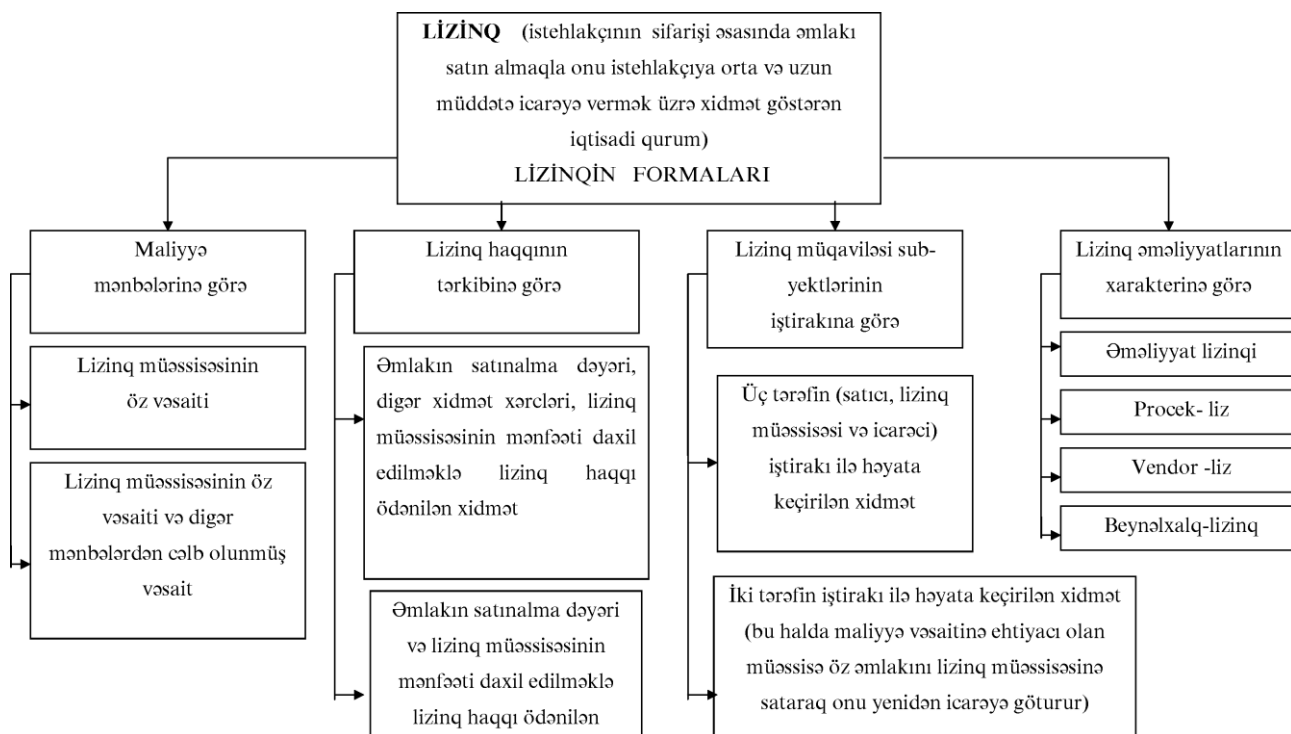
LİZİNQ (istehlakçının sifarişi əsasında əmlakı satın almaqla onu istehlakçıya orta və uzun müddətə icarəyə vermək üzrə xidmət göstərən iqtisadi qurum)
LİZİNQİN FORMALARI

Maliyyə mənbələrinə görə

Lizinq müəssisəsinin öz vəsaiti

Lizinq müəssisəsinin öz vəsaiti və digər mənbələrdən cəlb olunmuş vəsait

Lizinq haqqının tərkibinə görə

Əmlakın satınalma dəyəri, digər xidmət xərcləri, lizinq müəssisəsinin mənfəəti daxil edilməklə lizinq haqqı ödənilən xidmət

Əmlakın satınalma dəyəri və lizinq müəssisəsinin mənfəəti daxil edilməklə lizinq haqqı ödənilən

Lizinq müqaviləsi subyektlərinin iştirakına görə

Üç tərəfin (satıcı, lizinq müəssisəsi və icarəçi) iştirakı ilə həyata keçirilən xidmət

İki tərəfin iştirakı ilə həyata keçirilən xidmət (bu halda maliyyə vəsaitinə ehtiyacı olan müəssisə öz əmlakını lizinq müəssisəsinə sataraq onu yenidən icarəyə götürur)

Lizinq əməliyyatlarının xarakterinə görə

Əməliyyat lizinqi

Procek- liz

Vendor -liz

Beynəlxalq-lizinq